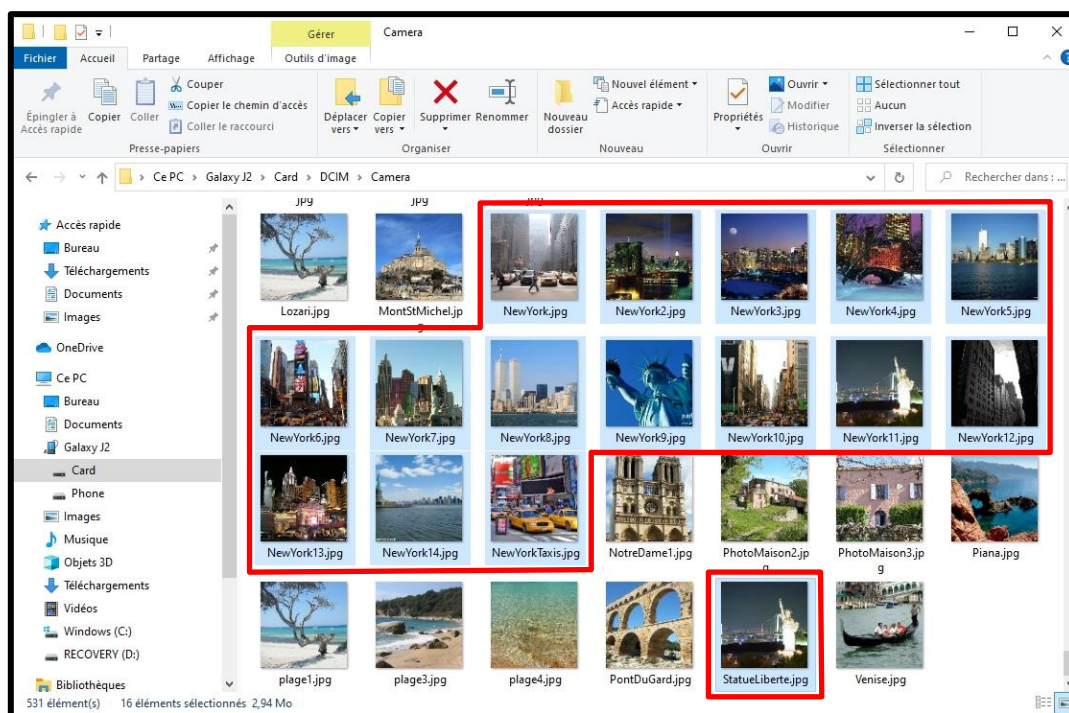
Gérer Camera

Fichier Accueil Partage Affichage Outils d'image

Épingler à Accès rapide Copier Coller Couper Copier le chemin d'accès Coller le raccourci Presse-papiers

Déplacer vers Copier vers Supprimer Renommer Organiser

Nouveau dossier Nouvel élément Accès rapide Nouveau

Propriétés Ouvrir Modifier Historique Ouvrir

Sélectionner tout Aucun Inverser la sélection Sélectionner

Ce PC > Galaxy J2 > Card > DCIM > Camera

Rechercher dans :...

Accès rapide
Bureau
Téléchargements
Documents
Images
OneDrive
Ce PC
Bureau
Documents
Galaxy J2
Card
Phone
Images
Musique
Objets 3D
Téléchargements
Vidéos
Windows (C:)
RECOVERY (D:)
Bibliothèques

jpg jpg

Lozari.jpg MontStMichel.jpg NewYork.jpg NewYork2.jpg NewYork3.jpg NewYork4.jpg NewYork5.jpg
NewYork6.jpg NewYork7.jpg NewYork8.jpg NewYork9.jpg NewYork10.jpg NewYork11.jpg NewYork12.jpg
NewYork13.jpg NewYork14.jpg NewYorkTaxis.jpg NotreDame1.jpg PhotoMaison2.jpg PhotoMaison3.jpg Piana.jpg
plage1.jpg plage3.jpg plage4.jpg PontDuGard.jpg StatueLiberte.jpg Venise.jpg

531 élément(s) 16 éléments sélectionnés 2,94 Mo